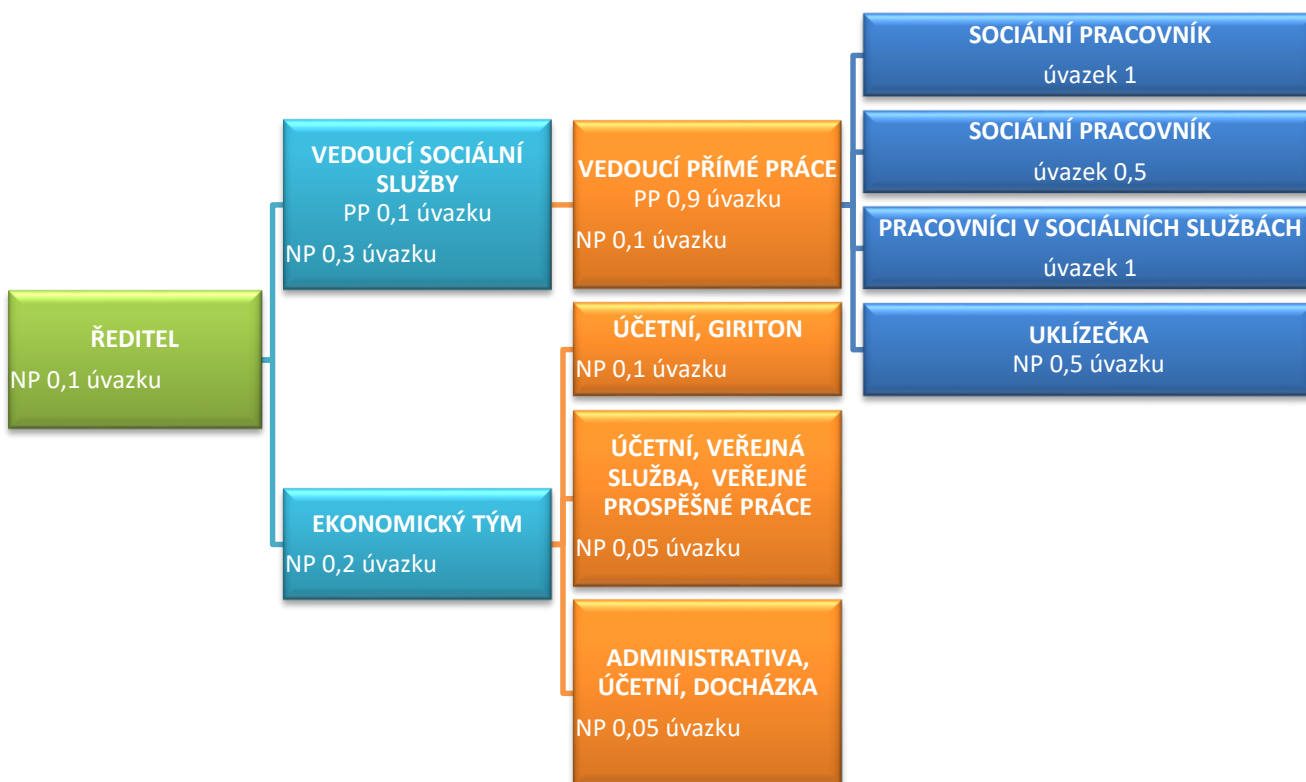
ŘEDITEL
NP 0,1 úvazku

VEDOUCÍ SOCIÁLNÍ SLUŽBY
PP 0,1 úvazku
NP 0,3 úvazku

VEDOUCÍ PŘÍMÉ PRÁCE
PP 0,9 úvazku
NP 0,1 úvazku

SOCIÁLNÍ PRACOVNÍK
úvazek 1

SOCIÁLNÍ PRACOVNÍK
úvazek 0,5

PRACOVNÍCI V SOCIÁLNÍCH SLUŽBÁCH
úvazek 1

UKLÍZEČKA
NP 0,5 úvazku

EKONOMICKÝ TÝM
NP 0,2 úvazku

ÚČETNÍ, GIRITON
NP 0,1 úvazku

ÚČETNÍ, VEŘEJNÁ SLUŽBA, VEŘEJNÉ PROSPĚŠNÉ PRÁCE
NP 0,05 úvazku

ADMINISTRATIVA, ÚČETNÍ, DOCHÁZKA
NP 0,05 úvazku